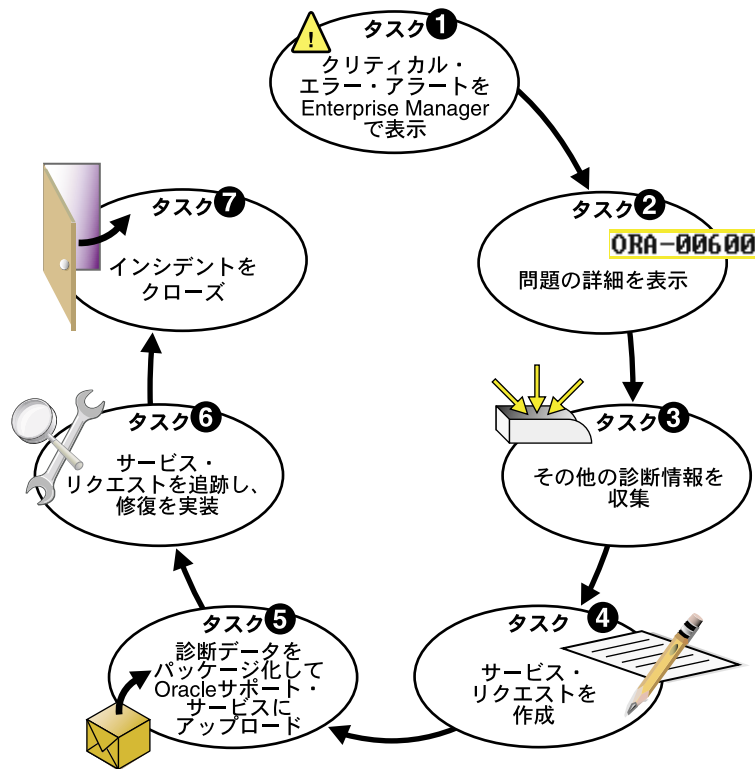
タスク 1
クリティカル・エラー・アラートをEnterprise Managerで表示

タスク 2
ORA-00600
問題の詳細を表示

タスク 3
その他の診断情報を収集

タスク 4
サービス・リクエストを作成

タスク 5
診断データをパッケージ化してOracleサポート・サービスにアップロード

タスク 6
サービス・リクエストを追跡し、修復を実装

タスク 7
インシデントをクローズ